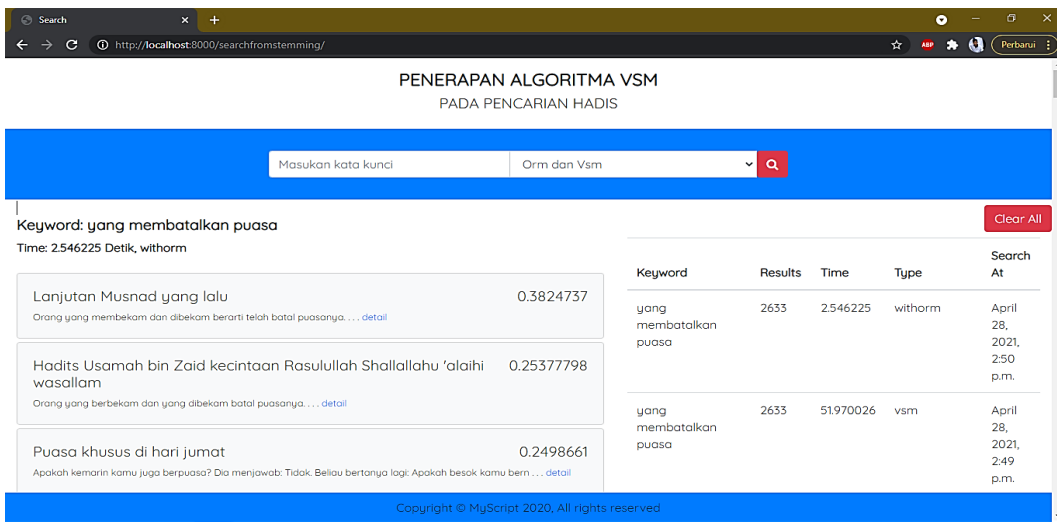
Search
http://localhost:8000/searchfromstemming/
Perbarui

PENERAPAN ALGORITMA VSM
PADA PENCARIAN HADIS

Masukan kata kunci
Orm dan Vsm

Keyword: yang membatalkan puasa
Time: 2.546225 Detik, withorm

Clear All

Lanjutan Musnad yang lalu 0.3824737
Orang yang membekam dan dibekam berarti telah batal puasanya. . . . detail

Hadits Usamah bin Zaid kecintaan Rasulullah Shallallahu 'alaihi wasallam 0.25377798
Orang yang berbekam dan yang dibekam batal puasanya. . . . detail

Puasa khusus di hari jumat 0.2498661
Apakah kemarin kamu juga berpuasa? Dia menjawab: Tidak. Beliau bertanya lagi: Apakah besok kamu bern . . . detail

| Keyword | Results | Time | Type | Search At |
|---|---|---|---|---|
| yang membatalkan puasa | 2633 | 2.546225 | withorm | April 28, 2021, 2:50 p.m. |
| yang membatalkan puasa | 2633 | 51.970026 | vsm | April 28, 2021, 2:49 p.m. |

Copyright © MyScript 2020, All rights reserved